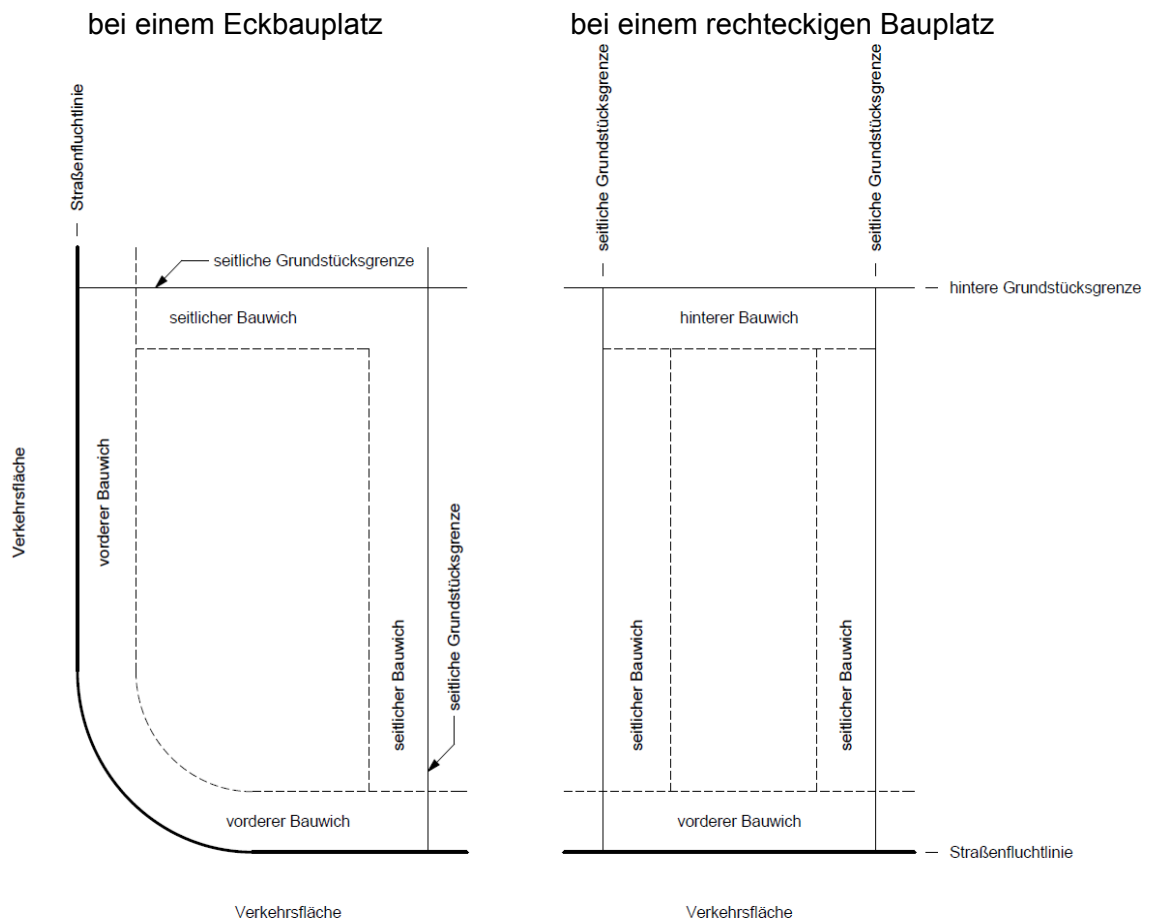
bei einem Eckbauplatz

Straßenfluchtlinie

seitliche Grundstücksgrenze

seitlicher Bauwich

Verkehrsfläche

vorderer Bauwich

seitliche Grundstücksgrenze

seitlicher Bauwich

vorderer Bauwich

Verkehrsfläche

bei einem rechteckigen Bauplatz

seitliche Grundstücksgrenze

seitliche Grundstücksgrenze

hintere Grundstücksgrenze

hinterer Bauwich

seitlicher Bauwich

seitlicher Bauwich

vorderer Bauwich

Straßenfluchtlinie

Verkehrsfläche